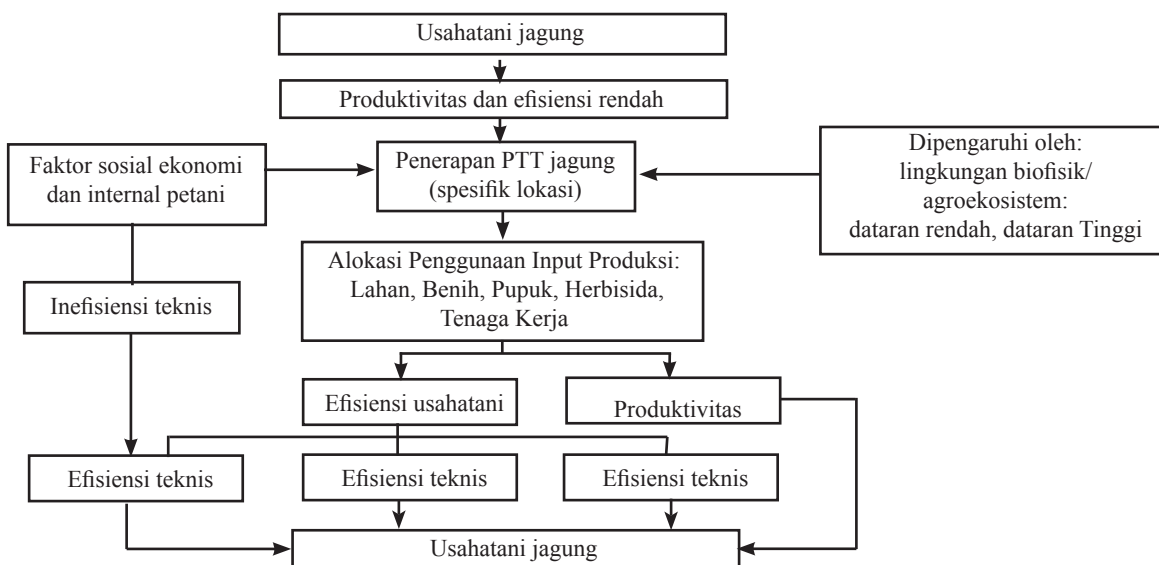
Usahatani jagung

Produktivitas dan efisiensi rendah

Faktor sosial ekonomi dan internal petani

Penerapan PTT jagung (spesifik lokasi)

Dipengaruhi oleh: lingkungan biofisik/ agroekosistem: dataran rendah, dataran Tinggi

Inefisiensi teknis

Alokasi Penggunaan Input Produksi: Lahan, Benih, Pupuk, Herbisida, Tenaga Kerja

Efisiensi usahatani

Produktivitas

Efisiensi teknis

Efisiensi teknis

Efisiensi teknis

Usahatani jagung